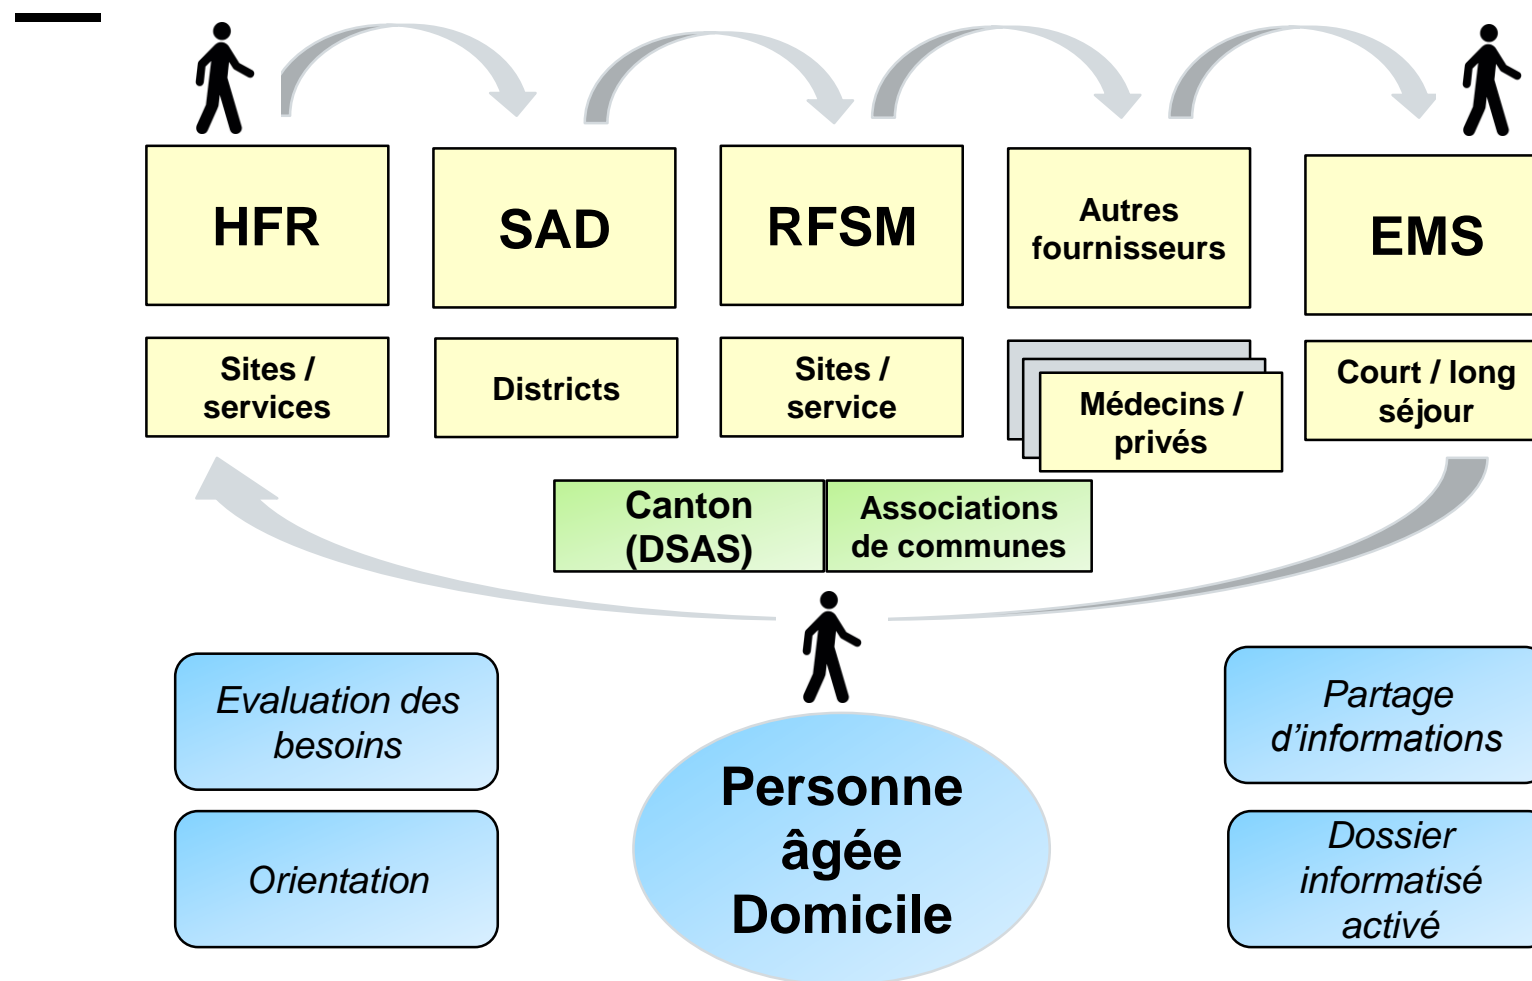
HFR

SAD

RFSM

Autres fournisseurs

EMS

Sites / services

Districts

Sites / service

Médecins / privés

Court / long séjour

Canton (DSAS)

Associations de communes

Evaluation des besoins

Orientation

Personne âgée Domicile

Partage d'informations

Dossier informatisé activé